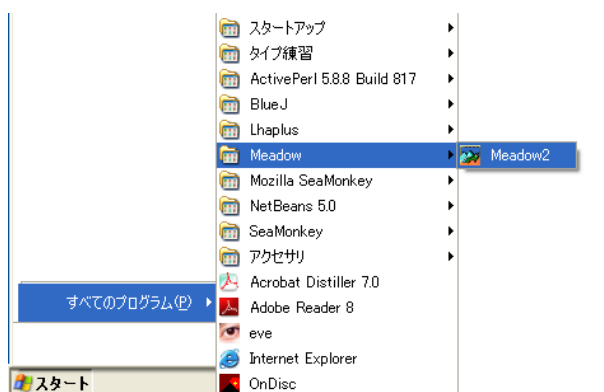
スタートアップ
タイプ練習
ActivePerl 5.8.8 Build 817
BlueJ
Lhaplus
Meadow
Meadow2
Mozilla SeaMonkey
NetBeans 5.0
SeaMonkey
アクセサリ
Acrobat Distiller 7.0
すべてのプログラム(P)
Adobe Reader 8
eve
Internet Explorer
スタート
OnDisc